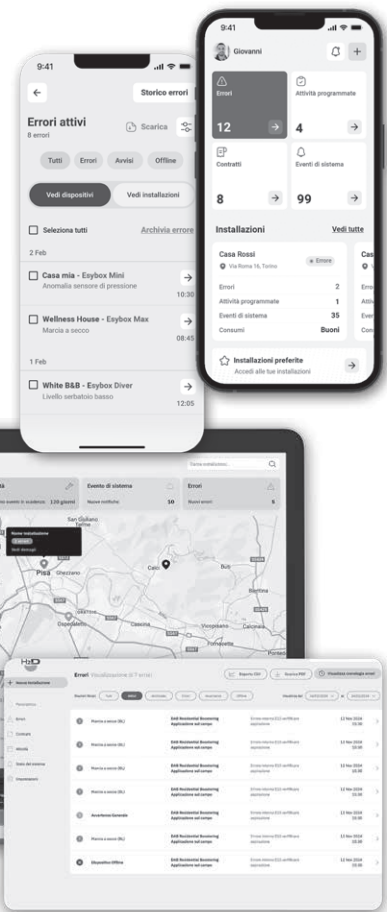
9:41

Storico errori

Errori attivi
8 errori

Scarica

Tutti
Errori
Avvisi
Offline

Vedi dispositivi
Vedi installazioni

Seleziona tutti
Archivia errore

2 Feb

Casa mia - Esybox Mini
Anomalia sensore di pressione
10:30

Wellness House - Esybox Max
Marcia a secco
08:45

1 Feb

White B&B - Esybox Diver
Livello serbatoio basso
12:05

9:41

Giovanni

Errori
12

Attività programmate
4

Contratti
8

Eventi di sistema
99

Installazioni
Vedi tutte

Casa Rossi
Via Roma 16, Torino
Errore

Errori 2
Attività programmate 1
Eventi di sistema 35
Consumi Buoni

Installazioni preferite
Accedi alle tue installazioni

Evento di sistema
Errori
Nuove notifiche 10
Nuovi errori 5

Pisa
Calci
Buti
Bientina
Cascina
Vicopisano

Errori Visualizzazione di 7 errori
Esporta CSV
Scarica PDF
Visualizza cronologia errori

Nuova installazione
Errori
Contratti
Attività
Dati del sistema
Impostazioni

Marcia a secco (BL)
B&B Residential Boosting
Applicazione sul campo
12 Nov 2024

Marcia a secco (BL)
B&B Residential Boosting
Applicazione sul campo
12 Nov 2024

Marcia a secco (BL)
B&B Residential Boosting
Applicazione sul campo
12 Nov 2024

Marcia a secco (BL)
B&B Residential Boosting
Applicazione sul campo
12 Nov 2024

Avvertenza Generale
B&B Residential Boosting
Applicazione sul campo
12 Nov 2024

Marcia a secco (BL)
B&B Residential Boosting
Applicazione sul campo
12 Nov 2024

Dispositivo Offline
B&B Residential Boosting
Applicazione sul campo
12 Nov 2024